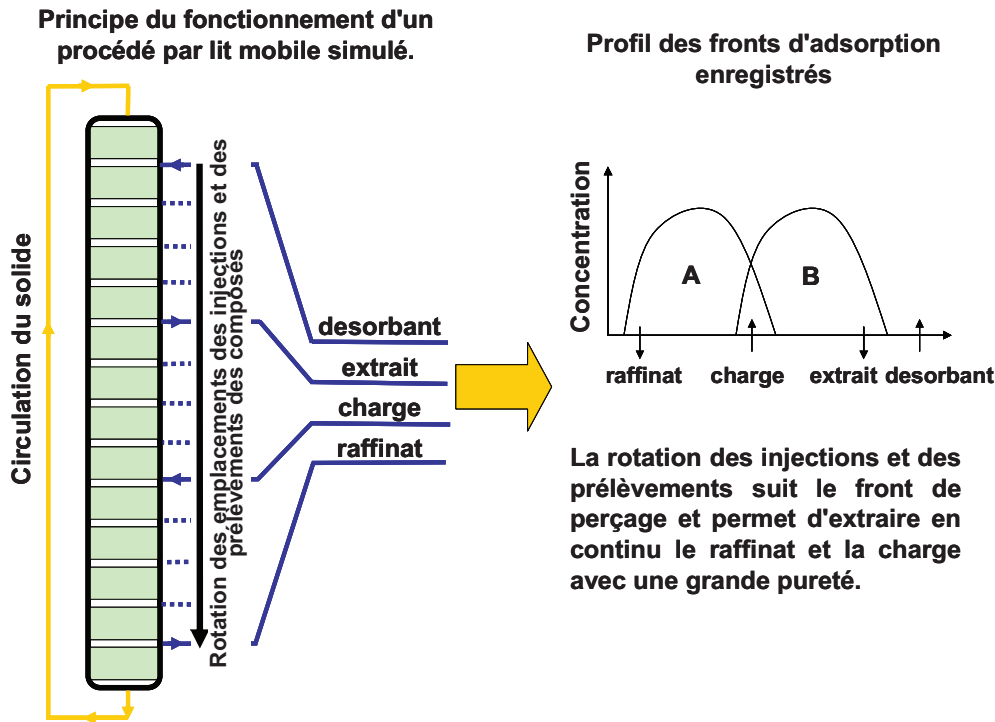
Principe du fonctionnement d'un procédé par lit mobile simulé.

Circulation du solide

Rotation des emplacements des injections et des prélèvements des composés

desorbant
extrait
charge
raffinat

Profil des fronts d'adsorption enregistrés

Concentration

A

B

raffinat charge extrait desorbant

La rotation des injections et des prélèvements suit le front de perçage et permet d'extraire en continu le raffinat et la charge avec une grande pureté.